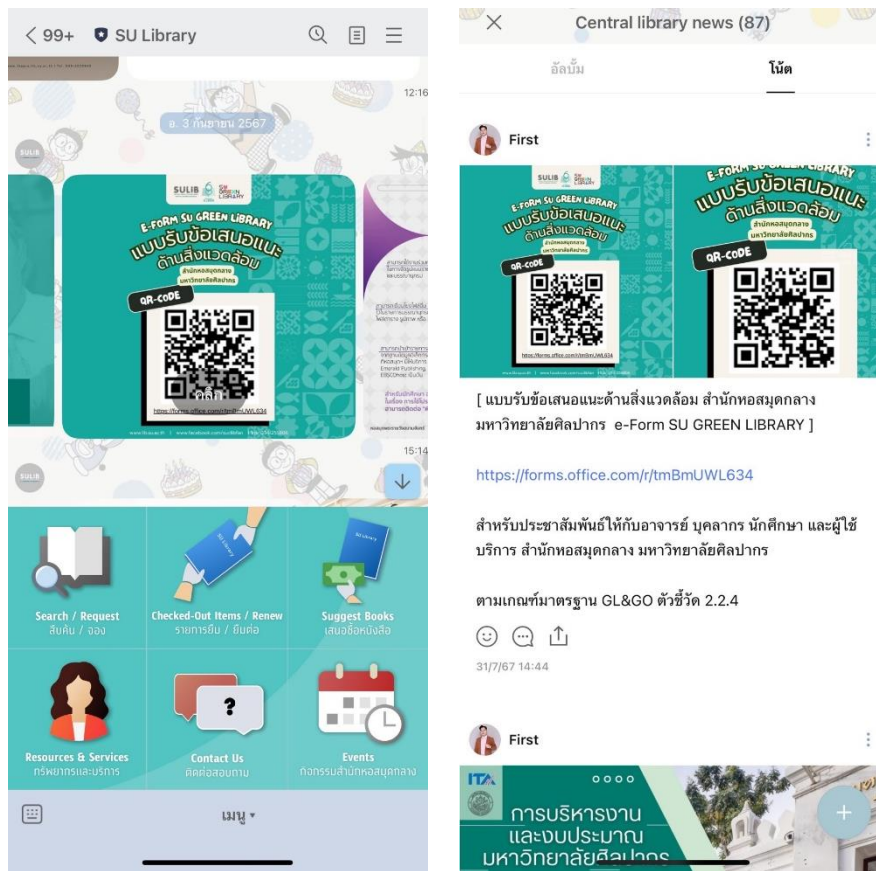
< 99+ SU Library

12:16

อ. 3 กันยายน 2567

SULIB SU GREEN LIBRARY

E-FORM SU GREEN LIBRARY

แบบรับข้อเสนอแนะ ด้านสิ่งแวดล้อม

สำนักหอสมุดกลาง มหาวิทยาลัยศิลปากร

QR-CODE

https://forms.office.com/r/tmBmUWL634

15:14

Search / Request
สืบค้น / จอง

Checked-Out Items / Renew
รายการยืม / ยืมต่อ

Suggest Books
เสนอซื้อหนังสือ

Resources & Services
ทรัพยากรและบริการ

Contact Us
ติดต่อสอบถาม

Events
กิจกรรมสำนักหอสมุดกลาง

เมนู ▾

Central library news (87)

อัลบั้ม

โน้ต

First

E-FORM SU GREEN LIBRARY

แบบรับข้อเสนอแนะ ด้านสิ่งแวดล้อม

สำนักหอสมุดกลาง มหาวิทยาลัยศิลปากร

QR-CODE

[ แบบรับข้อเสนอแนะด้านสิ่งแวดล้อม สำนักหอสมุดกลาง มหาวิทยาลัยศิลปากร e-Form SU GREEN LIBRARY ]

https://forms.office.com/r/tmBmUWL634

สำหรับประชาสัมพันธ์ให้กับอาจารย์ บุคลากร นักศึกษา และผู้ใช้บริการ สำนักหอสมุดกลาง มหาวิทยาลัยศิลปากร

ตามเกณฑ์มาตรฐาน GL&GO ตัวชี้วัด 2.2.4

31/7/67 14:44

First

ITA

การบริหารงาน และงบประมาณ มหาวิทยาลัยศิลปากร